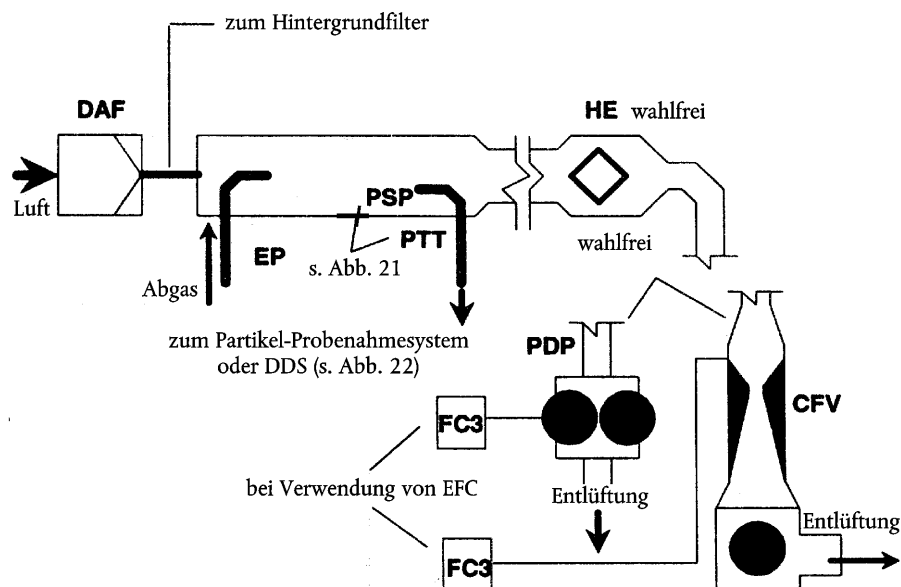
zum Hintergrundfilter

DAF

HE wahlfrei

Luft

PSP

PTT

wahlfrei

EP

s. Abb. 21

Abgas

zum Partikel-Probenahmesystem oder DDS (s. Abb. 22)

PDP

CFV

FC3

bei Verwendung von EFC

Entlüftung

Entlüftung

FC3